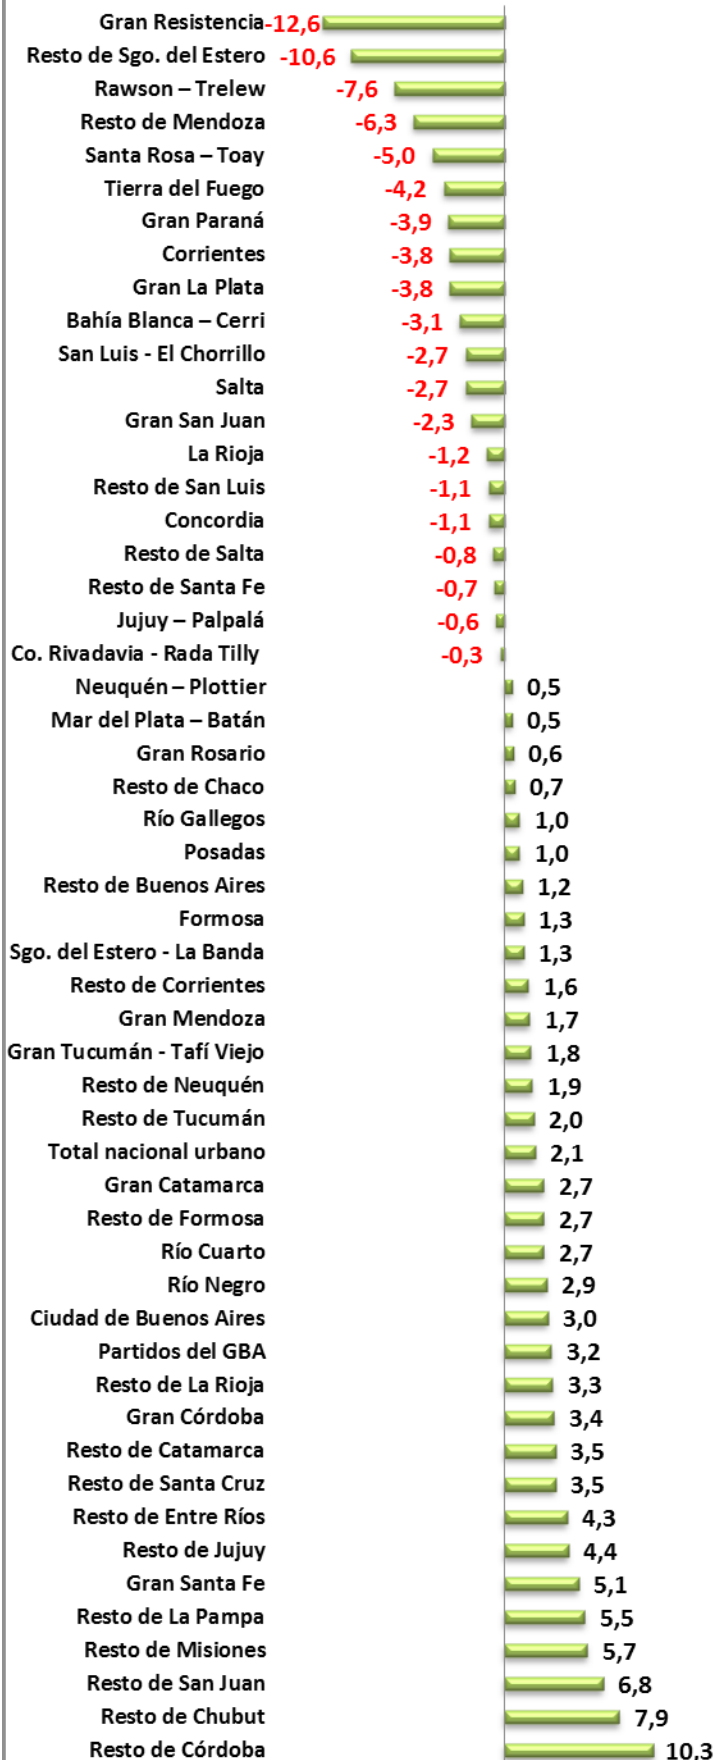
| | |
|---|---|
| Gran Resistencia | -12,6 |
| Resto de Sgo. del Estero | -10,6 |
| Rawson – Trelew | -7,6 |
| Resto de Mendoza | -6,3 |
| Santa Rosa – Toay | -5,0 |
| Tierra del Fuego | -4,2 |
| Gran Paraná | -3,9 |
| Corrientes | -3,8 |
| Gran La Plata | -3,8 |
| Bahía Blanca – Cerri | -3,1 |
| San Luis - El Chorrillo | -2,7 |
| Salta | -2,7 |
| Gran San Juan | -2,3 |
| La Rioja | -1,2 |
| Resto de San Luis | -1,1 |
| Concordia | -1,1 |
| Resto de Salta | -0,8 |
| Resto de Santa Fe | -0,7 |
| Jujuy – Palpalá | -0,6 |
| Co. Rivadavia - Rada Tilly | -0,3 |
| Neuquén – Plottier | 0,5 |
| Mar del Plata – Batán | 0,5 |
| Gran Rosario | 0,6 |
| Resto de Chaco | 0,7 |
| Río Gallegos | 1,0 |
| Posadas | 1,0 |
| Resto de Buenos Aires | 1,2 |
| Formosa | 1,3 |
| Sgo. del Estero - La Banda | 1,3 |
| Resto de Corrientes | 1,6 |
| Gran Mendoza | 1,7 |
| Gran Tucumán - Tafí Viejo | 1,8 |
| Resto de Neuquén | 1,9 |
| Resto de Tucumán | 2,0 |
| Total nacional urbano | 2,1 |
| Gran Catamarca | 2,7 |
| Resto de Formosa | 2,7 |
| Río Cuarto | 2,7 |
| Río Negro | 2,9 |
| Ciudad de Buenos Aires | 3,0 |
| Partidos del GBA | 3,2 |
| Resto de La Rioja | 3,3 |
| Gran Córdoba | 3,4 |
| Resto de Catamarca | 3,5 |
| Resto de Santa Cruz | 3,5 |
| Resto de Entre Ríos | 4,3 |
| Resto de Jujuy | 4,4 |
| Gran Santa Fe | 5,1 |
| Resto de La Pampa | 5,5 |
| Resto de Misiones | 5,7 |
| Resto de San Juan | 6,8 |
| Resto de Chubut | 7,9 |
| Resto de Córdoba | 10,3 |